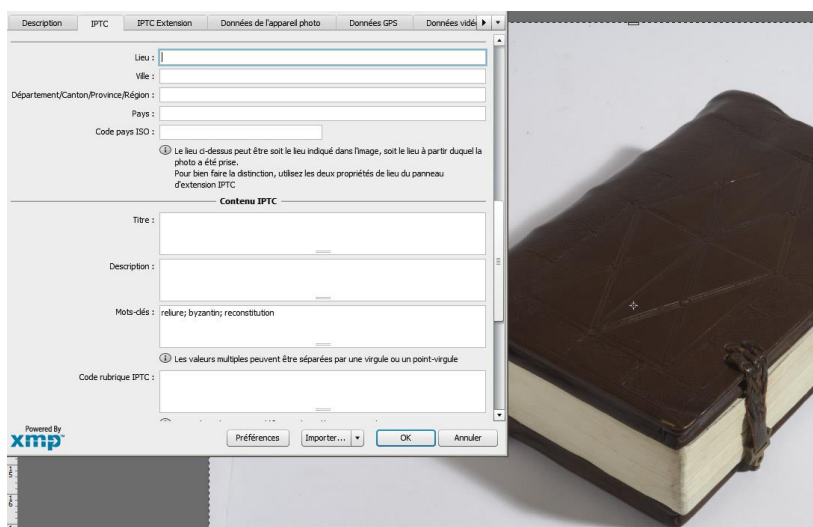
Description | IPTC | IPTC Extension | Données de l'appareil photo | Données GPS | Données vidé

Lieu :
Ville :
Département/Canton/Province/Région :
Pays :
Code pays ISO :

Le lieu ci-dessus peut être soit le lieu indiqué dans l'image, soit le lieu à partir duquel la photo a été prise.
Pour bien faire la distinction, utilisez les deux propriétés de lieu du panneau d'extension IPTC

Contenu IPTC

Titre :
Description :
Mots-clés : reliure; byzantin; reconstitution

Les valeurs multiples peuvent être séparées par une virgule ou un point-virgule

Code rubrique IPTC :

Powered By
xmp

Préférences | Importer... | OK | Annuler